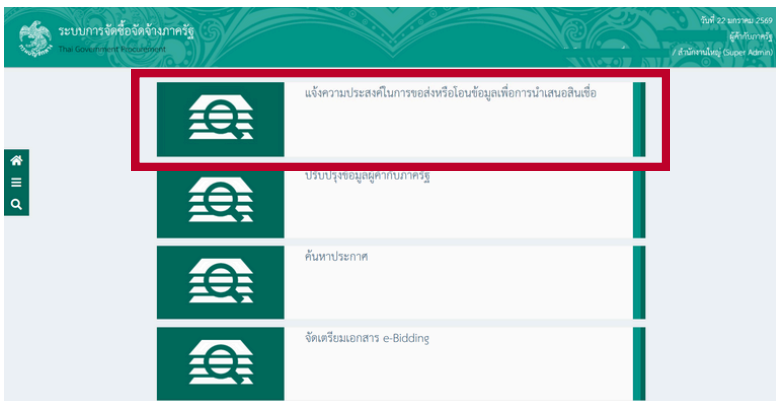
ระบบการจัดซื้อจัดจ้างภาครัฐ
Thai Government Procurement

วันที่ 22 มกราคม 2569
ผู้ค้ากับภาครัฐ
/ สำนักงานใหญ่ (Super Admin)

แจ้งความประสงค์ในการขอส่งหรือโอนข้อมูลเพื่อการนำเสนอสินเชื่อ

ปรับปรุงข้อมูลผู้ค้ากับภาครัฐ

ค้นหาประกาศ

จัดเตรียมเอกสาร e-Bidding